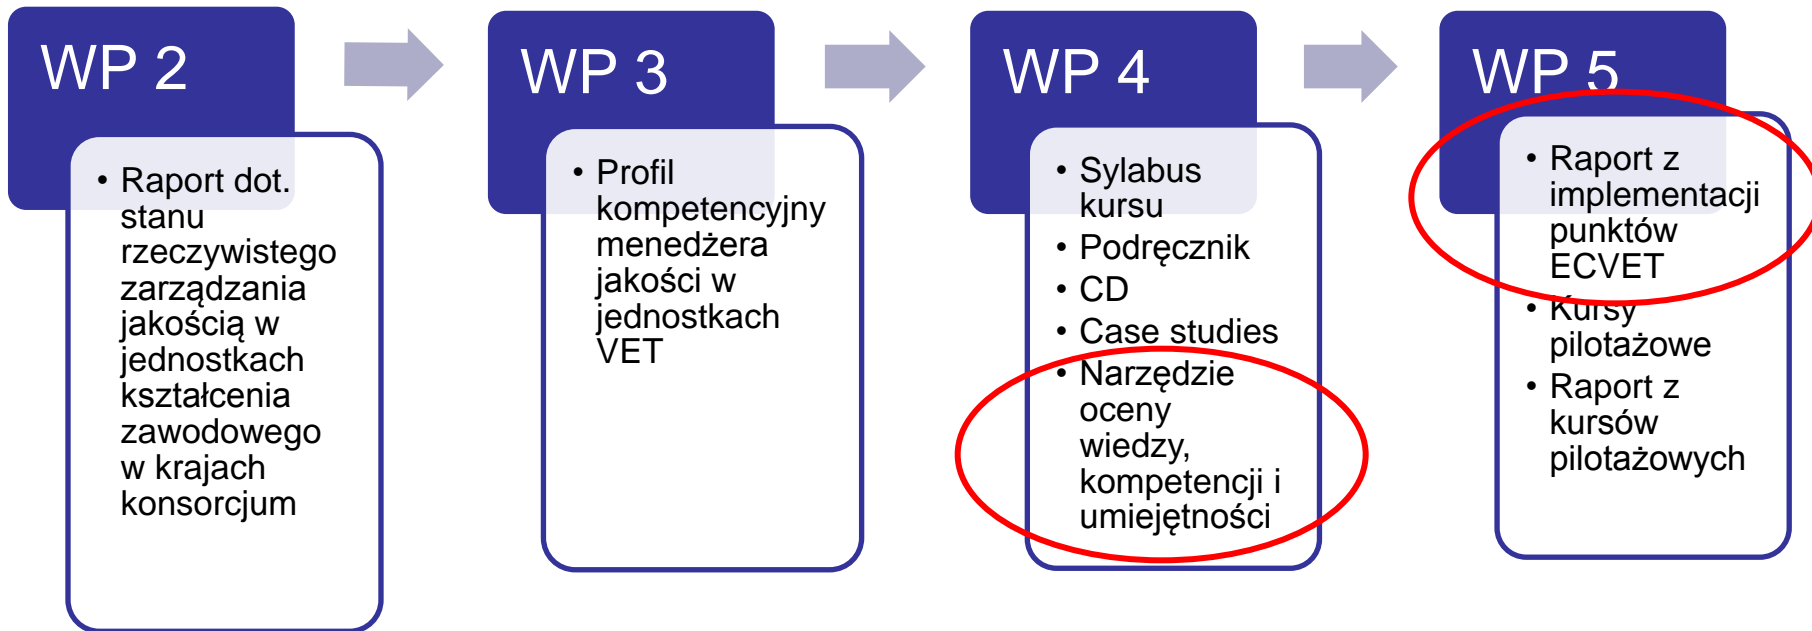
WP 2

• Raport dot. stanu rzeczywistego zarządzania jakością w jednostkach kształcenia zawodowego w krajach konsorcjum

WP 3

• Profil kompetencyjny menedżera jakości w jednostkach VET

WP 4

• Sylabus kursu
• Podręcznik
• CD
• Case studies
• Narzędzie oceny wiedzy, kompetencji i umiejętności

WP 5

• Raport z implementacji punktów ECVET
• Kursy pilotażowe
• Raport z kursów pilotażowych